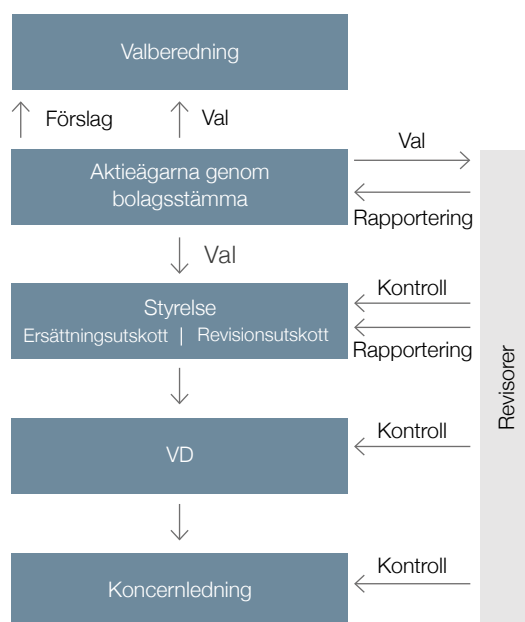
Valberedning

Förslag

Val

Aktieägarna genom bolagsstämma

Val

Rapportering

Val

Styrelse

Ersättningsutskott | Revisionsutskott

Kontroll

Rapportering

VD

Kontroll

Koncernledning

Kontroll

Revisorer